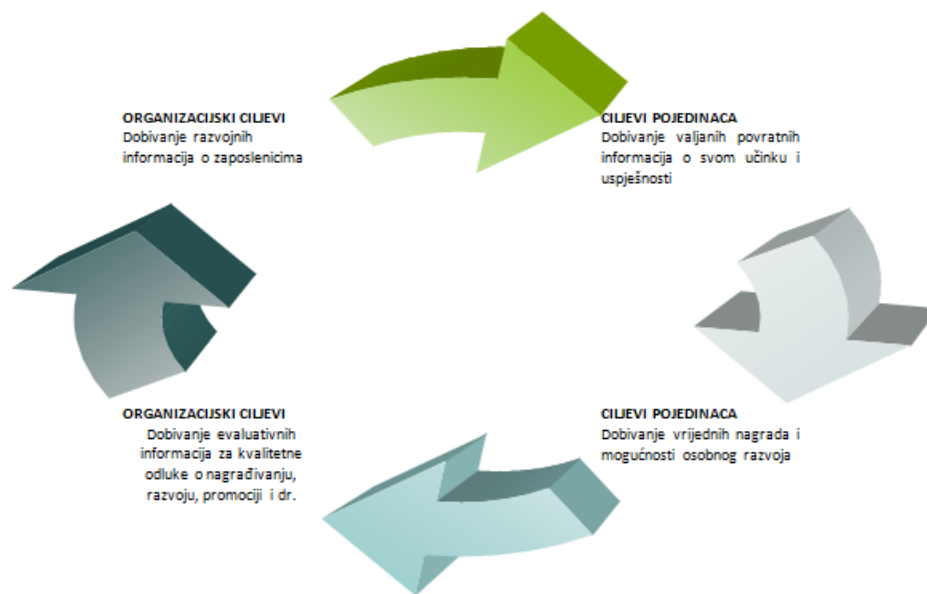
ORGANIZACIJSKI CILJEVI
Dobivanje razvojnih informacija o zaposlenicima

CILJEVI POJEDINACA
Dobivanje valjanih povratnih informacija o svom učinku i uspješnosti

ORGANIZACIJSKI CILJEVI
Dobivanje evaluativnih informacija za kvalitetne odluke o nagrađivanju, razvoju, promociji i dr.

CILJEVI POJEDINACA
Dobivanje vrijednih nagrada i mogućnosti osobnog razvoja